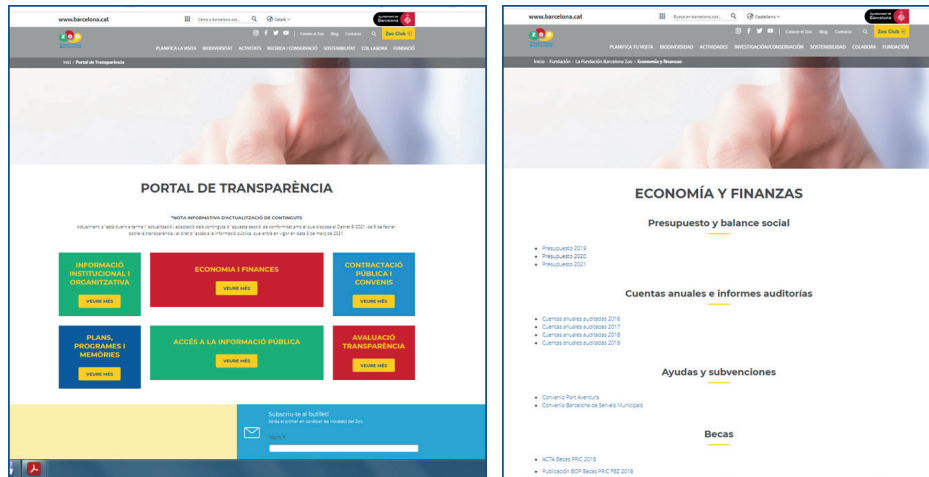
www.barcelona.cat

Cerca a barcelona.cat | Català

Ajuntament de Barcelona

Conoce el Zoo | Blog | Contacte | Zoo Club

PLANIFICA LA VISITA | BIODIVERSITAT | ACTIVITATS | RECERCA I CONSERVACIÓ | SOSTENIBILITAT | COL·LABORA | FUNDACIÓ

Inici / Portal de Transparència

PORTAL DE TRANSPARÈNCIA

*NOTA INFORMATIVA D'ACTUALITZACIÓ DE CONTINGUTS

Actualment s'està duent a terme l'actualització i adaptació dels continguts d'aquesta secció, de conformitat amb el que disposa el Decret 8/2021, de 9 de febrer, sobre la transparència i el dret d'accés a la informació pública, que entrà en vigor en data 9 de març de 2021.

INFORMACIÓ INSTITUCIONAL I ORGANITZATIVA
VEURE MÉS

ECONOMIA I FINANCES
VEURE MÉS

CONTRACTACIÓ PÚBLICA I CONVENIS
VEURE MÉS

PLANS, PROGRAMES I MEMÒRIES
VEURE MÉS

ACCÉS A LA INFORMACIÓ PÚBLICA
VEURE MÉS

AVALUACIÓ TRANSPARÈNCIA
VEURE MÉS

Subscriu-te al butlletí
Sigues el primer en conèixer les novetats del Zoo

Nom *

www.barcelona.cat

Busca en barcelona.cat | Castellano

Ajuntament de Barcelona

Conoce el Zoo | Blog | Contacto | Zoo Club

PLANIFICA TU VISITA | BIODIVERSIDAD | ACTIVIDADES | INVESTIGACIÓN/CONSERVACIÓN | SOSTENIBILIDAD | COLABORA | FUNDACIÓN

Inicio / Fundación / La Fundación Barcelona Zoo / Economía y finanzas

ECONOMÍA Y FINANZAS

Presupuesto y balance social

Presupuesto 2019
Presupuesto 2020
Presupuesto 2021

Cuentas anuales e informes auditorías

Cuentas anuales auditadas 2016
Cuentas anuales auditadas 2017
Cuentas anuales auditadas 2018
Cuentas anuales auditadas 2019

Ayudas y subvenciones

Convenio Port Aventura
Convenio Barcelona de Serveis Municipals

Becas

ACTA Becas PRIC 2018
Publicación BOP Becas PRIC PEZ 2018